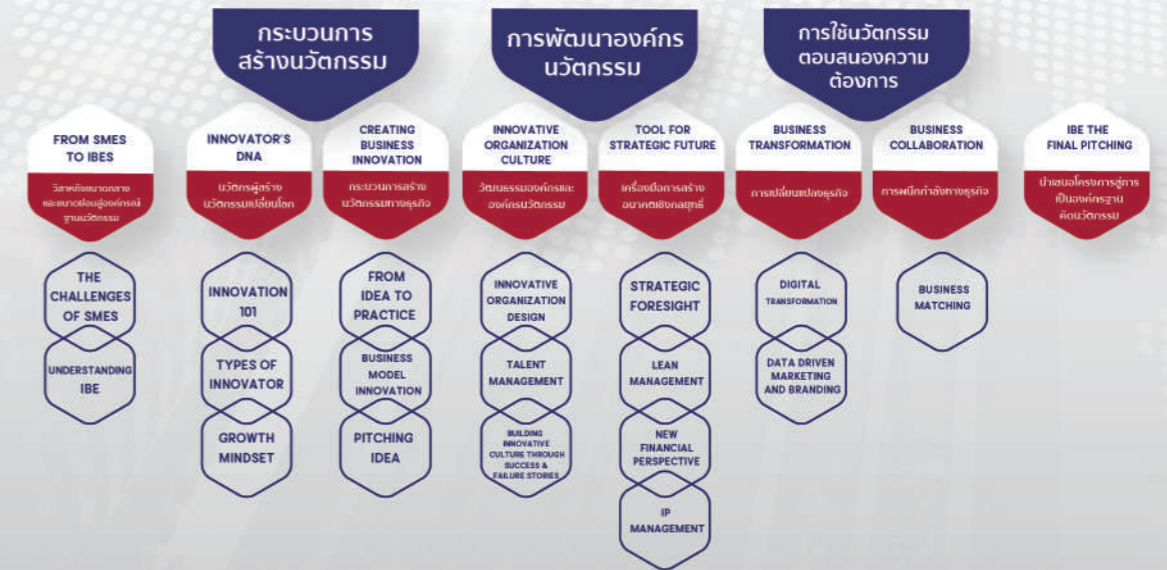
กระบวนการสร้างนวัตกรรม

การพัฒนาองค์กรนวัตกรรม

การใช้นวัตกรรมตอบสนองความต้องการ

FROM SMES TO IBES
วิสาหกิจขนาดกลางและขนาดย่อมสู่องค์กรฐานนวัตกรรม

THE CHALLENGES OF SMES

UNDERSTANDING IBE

INNOVATOR'S DNA
นวัตกรผู้สร้างนวัตกรรมเปลี่ยนโลก

INNOVATION 101

TYPES OF INNOVATOR

GROWTH MINDSET

CREATING BUSINESS INNOVATION
กระบวนการสร้างนวัตกรรมทางธุรกิจ

FROM IDEA TO PRACTICE

BUSINESS MODEL INNOVATION

PITCHING IDEA

INNOVATIVE ORGANIZATION CULTURE
วัฒนธรรมองค์กรและองค์กรนวัตกรรม

INNOVATIVE ORGANIZATION DESIGN

TALENT MANAGEMENT

BUILDING INNOVATIVE CULTURE THROUGH SUCCESS & FAILURE STORIES

TOOL FOR STRATEGIC FUTURE
เครื่องมือการสร้างอนาคตเชิงกลยุทธ์

STRATEGIC FORESIGHT

LEAN MANAGEMENT

NEW FINANCIAL PERSPECTIVE

IP MANAGEMENT

BUSINESS TRANSFORMATION
การเปลี่ยนแปลงธุรกิจ

DIGITAL TRANSFORMATION

DATA DRIVEN MARKETING AND BRANDING

BUSINESS COLLABORATION
การผนึกกำลังทางธุรกิจ

BUSINESS MATCHING

IBE THE FINAL PITCHING
นำเสนอโครงการสู่การเป็นองค์กรฐานคิดนวัตกรรม